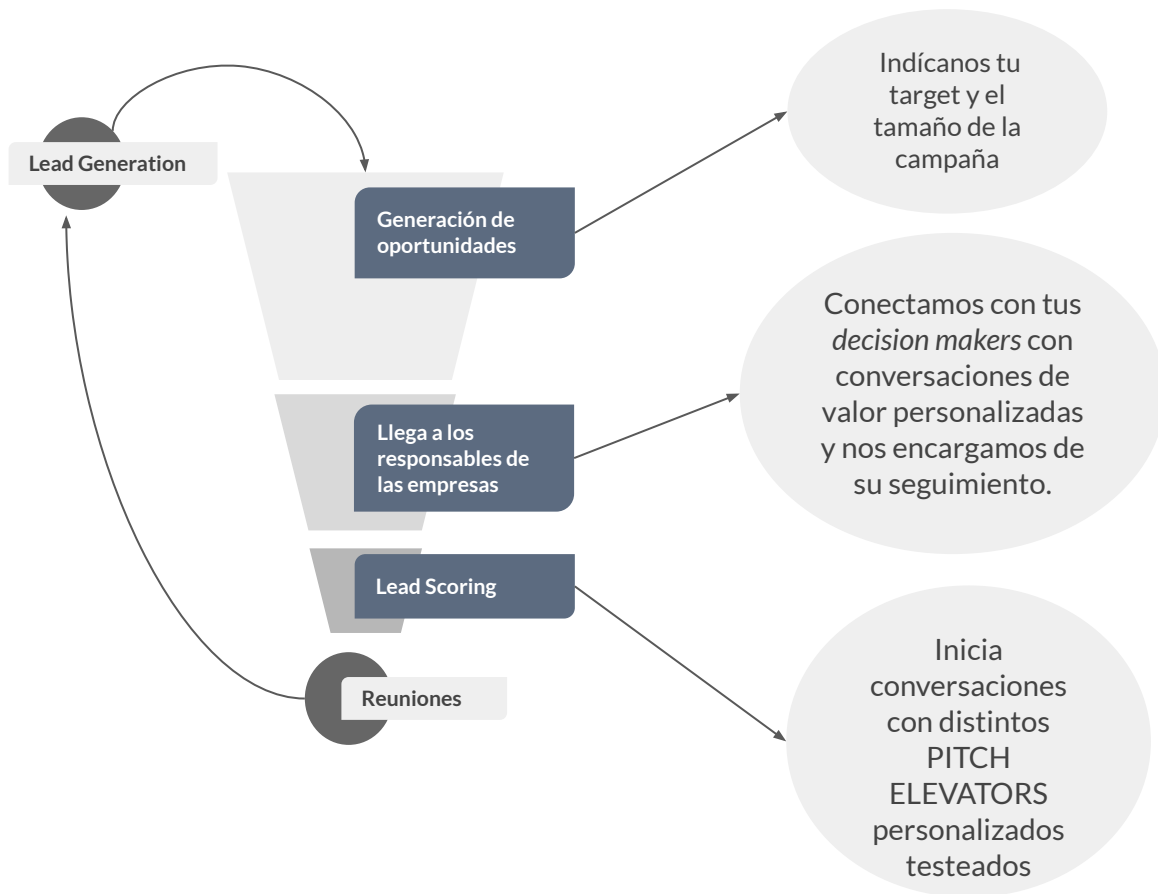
Lead Generation

Generación de oportunidades

Indícanos tu target y el tamaño de la campaña

Llega a los responsables de las empresas

Conectamos con tus *decision makers* con conversaciones de valor personalizadas y nos encargamos de su seguimiento.

Lead Scoring

Reuniones

Inicia conversaciones con distintos PITCH ELEVATORS personalizados testeados